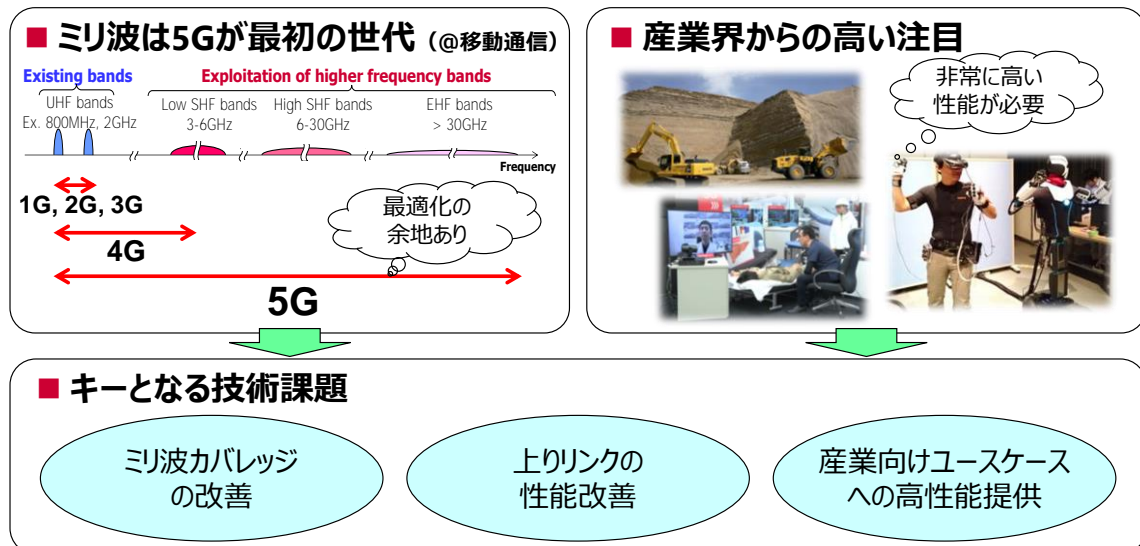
■ ミリ波は5Gが最初の世代（@移動通信）

Existing bands

Exploitation of higher frequency bands

UHF bands
Ex. 800MHz, 2GHz

Low SHF bands
3-6GHz

High SHF bands
6-30GHz

EHF bands
> 30GHz

Frequency

1G, 2G, 3G

4G

最適化の
余地あり

5G

■ 産業界からの高い注目

非常に高い
性能が必要

■ キーとなる技術課題

ミリ波カバレッジ
の改善

上りリンクの
性能改善

産業向けユースケース
への高性能提供